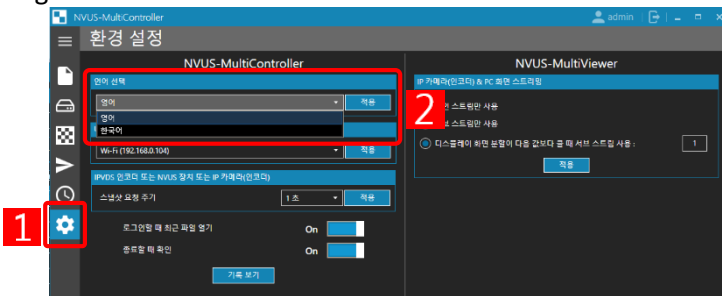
NVUS-MultiController

admin

환경 설정

NVUS-MultiController

언어 선택

영어

적용

영어

한국어

Wi-Fi (192.168.0.104)

적용

IPVDS 인코더 또는 NVUS 장치 또는 IP 카메라(인코더)

스냅샷 요청 주기

1 초

적용

로그인할 때 최근 파일 열기

On

종료할 때 확인

On

기록 보기

NVUS-MultiViewer

IP 카메라(인코더) & PC 화면 스트리밍

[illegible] 스트림만 사용

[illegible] 스트림만 사용

디스플레이 화면 분할이 다음 값보다 클 때 서브 스트림 사용 :

1

적용

1

2